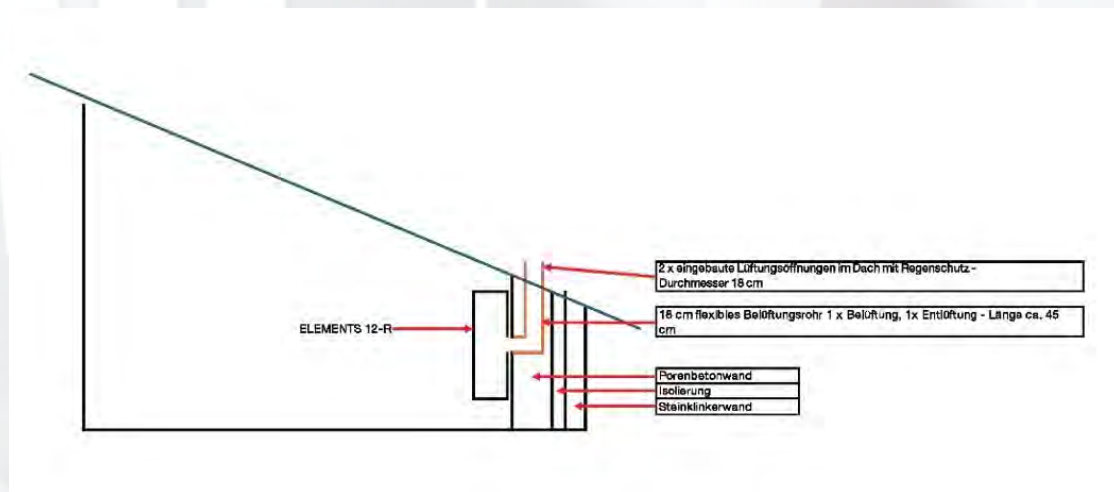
2 x eingebaute Lüftungsöffnungen im Dach mit Regenschutz - Durchmesser 18 cm

ELEMENTS 12-R

18 cm flexibles Belüftungsrohr 1 x Belüftung, 1x Entlüftung - Länge ca. 45 cm

Porenbetonwand

Isolierung

Steinklinkerwand